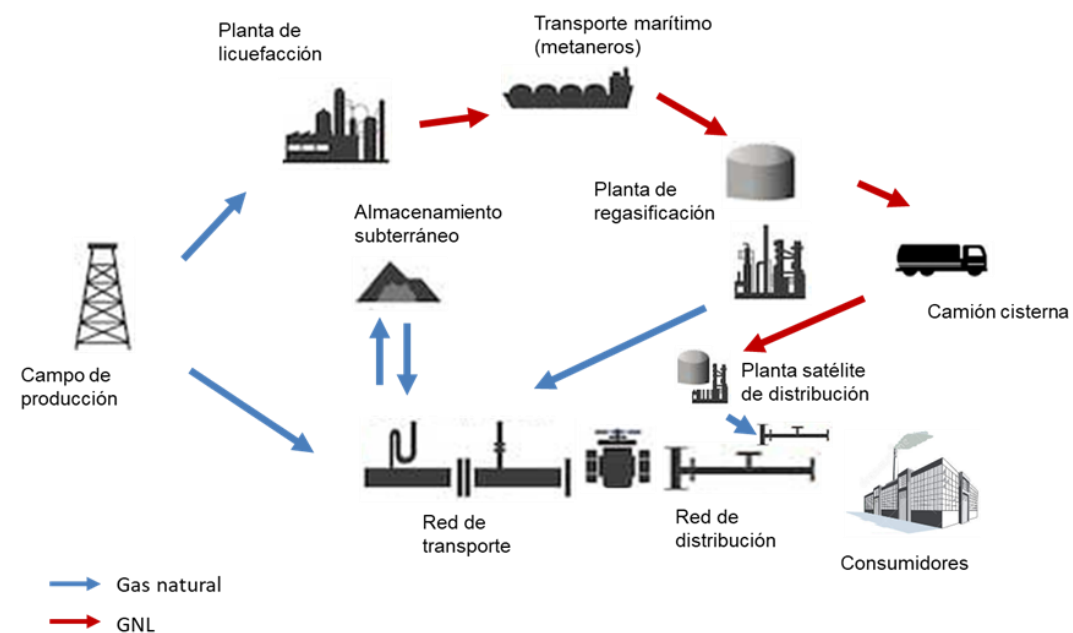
Planta de licuefacción

Transporte marítimo (metaneros)

Planta de regasificación

Almacenamiento subterráneo

Camión cisterna

Campo de producción

Planta satélite de distribución

Red de transporte

Red de distribución

Consumidores

Gas natural

GNL